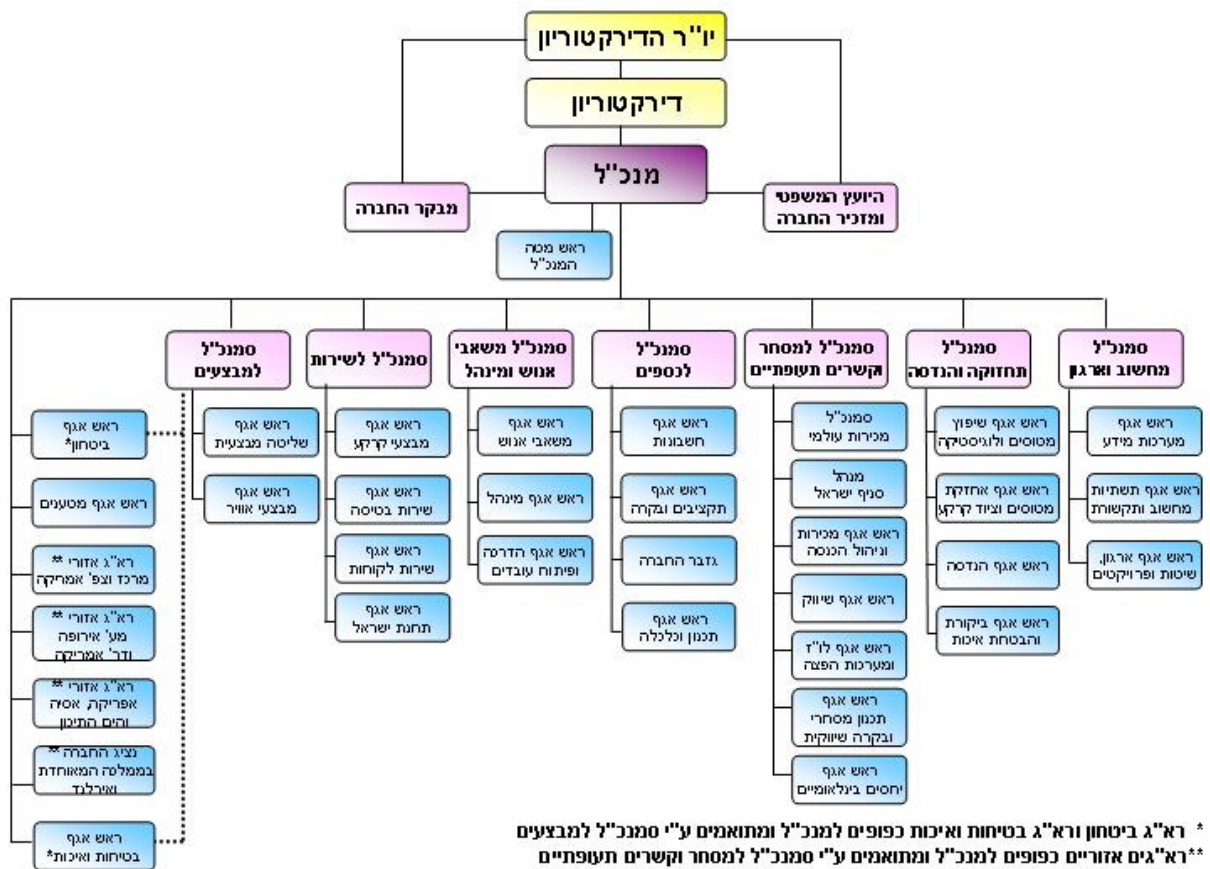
יו"ר הדירקטוריון

דירקטוריון

מנכ"ל

מבקר החברה

היועץ המשפטי ומזכיר החברה

ראש מטה המנכ"ל

סמנכ"ל מחשוב וארגון
ראש אגף מערכות מידע
ראש אגף תשתיות מחשוב ותקשורת
ראש אגף ארגון, שיטות ופרויקטים

סמנכ"ל תחזוקה והנדסה
ראש אגף שיפוץ מטוסים ולוגיסטיקה
ראש אגף אחזקת מטוסים וציוד קרקע
ראש אגף הנדסה
ראש אגף ביקורת והבטחת איכות

סמנכ"ל למסחר קשרים תעופתיים
סמנכ"ל מכירות עולמי
מנהל סניף ישראל
ראש אגף מכירות וניהול הכנסה
ראש אגף שיווק
ראש אגף לו"ז ומערכות הפצה
ראש אגף תכנון מסחרי ובקרה שיווקית
ראש אגף יחסים בינלאומיים

סמנכ"ל לכספים
ראש אגף חשבונות
ראש אגף תקציבים ובקרה
גזבר החברה
ראש אגף תכנון וכלכלה

סמנכ"ל משאבי אנוש ומינהל
ראש אגף משאבי אנוש
ראש אגף מינהל
ראש אגף הדרכה ופיתוח עובדים

סמנכ"ל לשירות
ראש אגף מבצעי קרקע
ראש אגף שירות בטיסה
ראש אגף שירות לקוחות
ראש אגף תחנות ישראל

סמנכ"ל למבצעים
ראש אגף שליטה מבצעית
ראש אגף מבצעי אוויר

ראש אגף ביטחון*
ראש אגף מסעדים
רא"ג אזורי ** מרכז וצפ' אמריקה
רא"ג אזורי ** מע' אירופה ודר' אמריקה
רא"ג אזורי ** אפריקה, אסיה והים התיכון
נציג החברה ** בממלכה המאוחדת ואירלנד
ראש אגף בטיחות ואיכות*

* רא"ג ביטחון ורא"ג בטיחות ואיכות כפופים למנכ"ל ומתואמים ע"י סמנכ"ל למבצעים
**רא"גים אזוריים כפופים למנכ"ל ומתואמים ע"י סמנכ"ל למסחר וקשרים תעופתיים